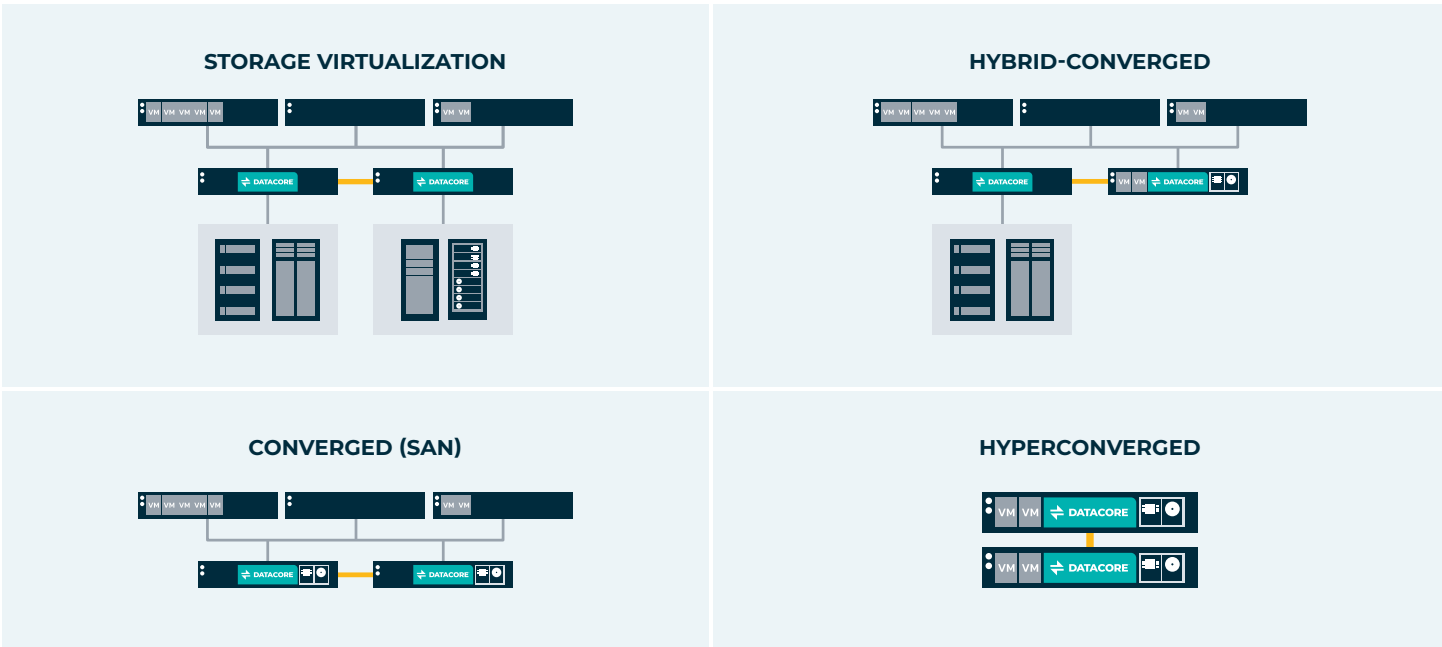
STORAGE VIRTUALIZATION

VM VM VM VM VM

VM VM

DATACORE

DATACORE

HYBRID-CONVERGED

VM VM VM VM VM

VM VM

DATACORE

VM VM DATACORE

CONVERGED (SAN)

VM VM VM VM VM

VM VM

DATACORE

DATACORE

HYPERCONVERGED

VM VM DATACORE

VM VM DATACORE